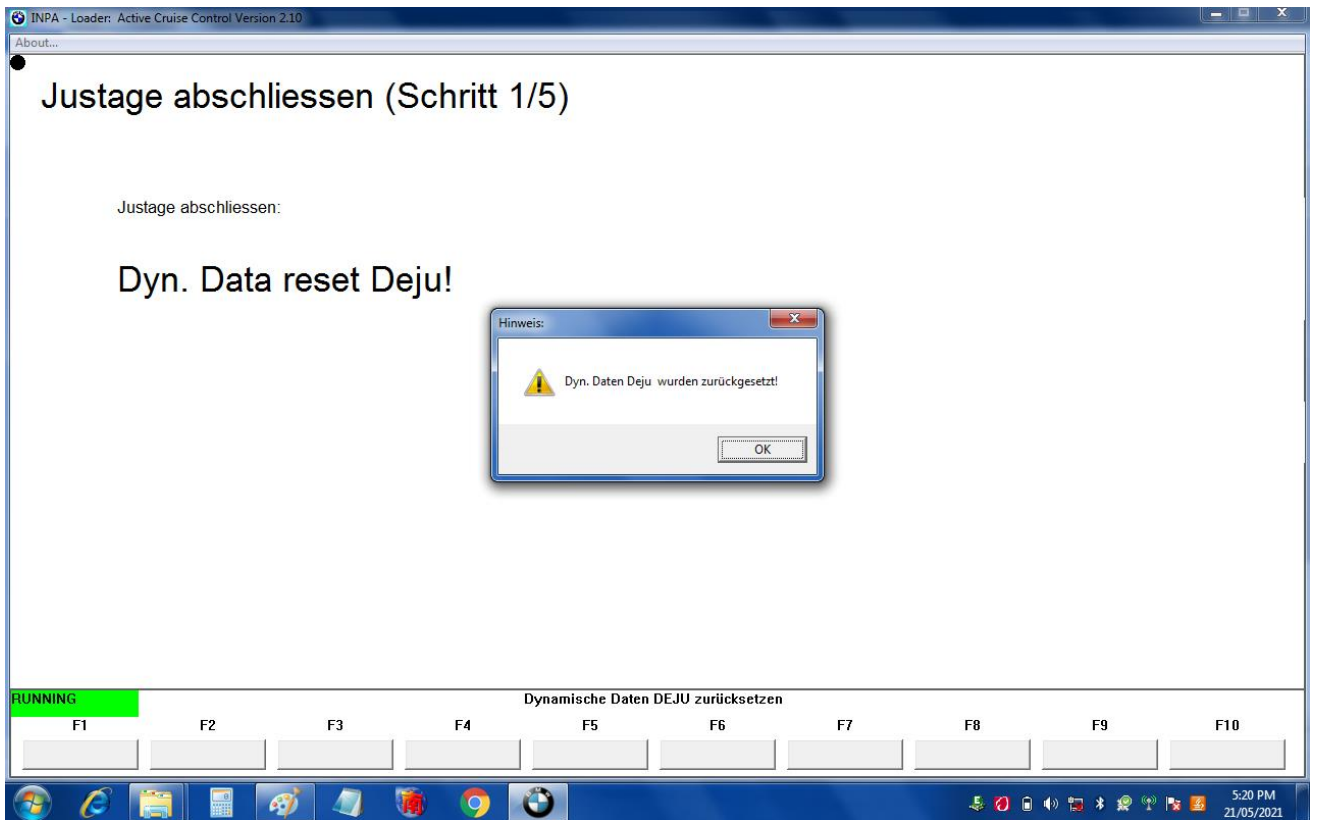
INPA - Loader: Active Cruise Control Version 2.10

About...

Justage abschliessen (Schritt 1/5)

Justage abschliessen:

Dyn. Data reset Deju!

Hinweis:

Dyn. Daten Deju wurden zurückgesetzt!

OK

RUNNING

Dynamische Daten DEJU zurücksetzen

F1 F2 F3 F4 F5 F6 F7 F8 F9 F10

5:20 PM
21/05/2021